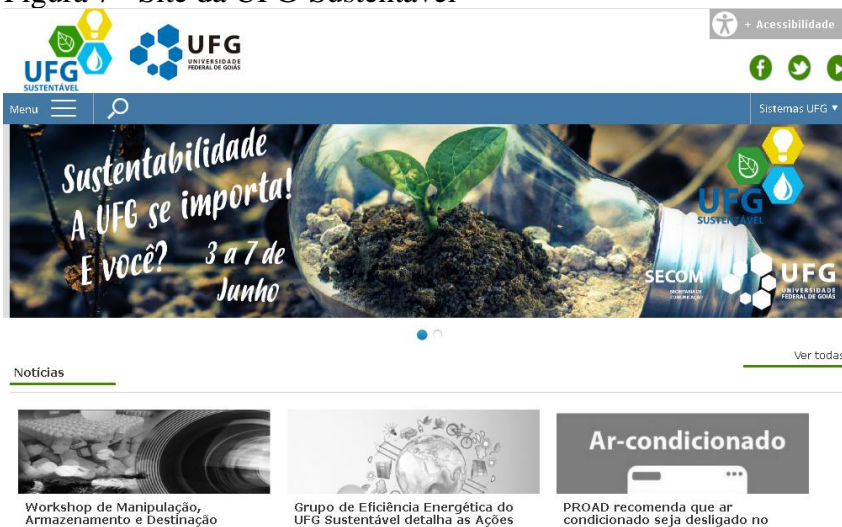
Figura 7 – Site da UFG Sustentável

+ Acessibilidade

UFG SUSTENTÁVEL

UFG UNIVERSIDADE FEDERAL DE GOIÁS

Menu

Sistemas UFG ▾

Sustentabilidade A UFG se importa! E você? 3 a 7 de Junho

UFG SUSTENTÁVEL

SECOM SECRETARIA DE COMUNICAÇÃO

UFG UNIVERSIDADE FEDERAL DE GOIÁS

Ver todas

Notícias

Workshop de Manipulação, Armazenamento e Destinação

Grupo de Eficiência Energética do UFG Sustentável detalha as Ações

Ar-condicionado

PROAD recomenda que ar condicionado seja desligado no